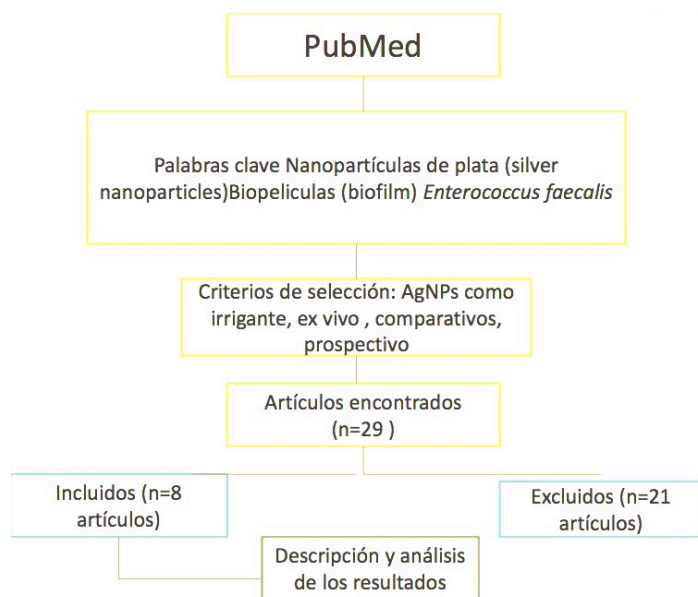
PubMed

Palabras clave Nanopartículas de plata (silver nanoparticles)Biopeliculas (biofilm) *Enterococcus faecalis*

Criterios de selección: AgNPs como irrigante, ex vivo , comparativos, prospectivo

Artículos encontrados (n=29 )

Incluidos (n=8 artículos)

Excluidos (n=21 artículos)

Descripción y análisis de los resultados